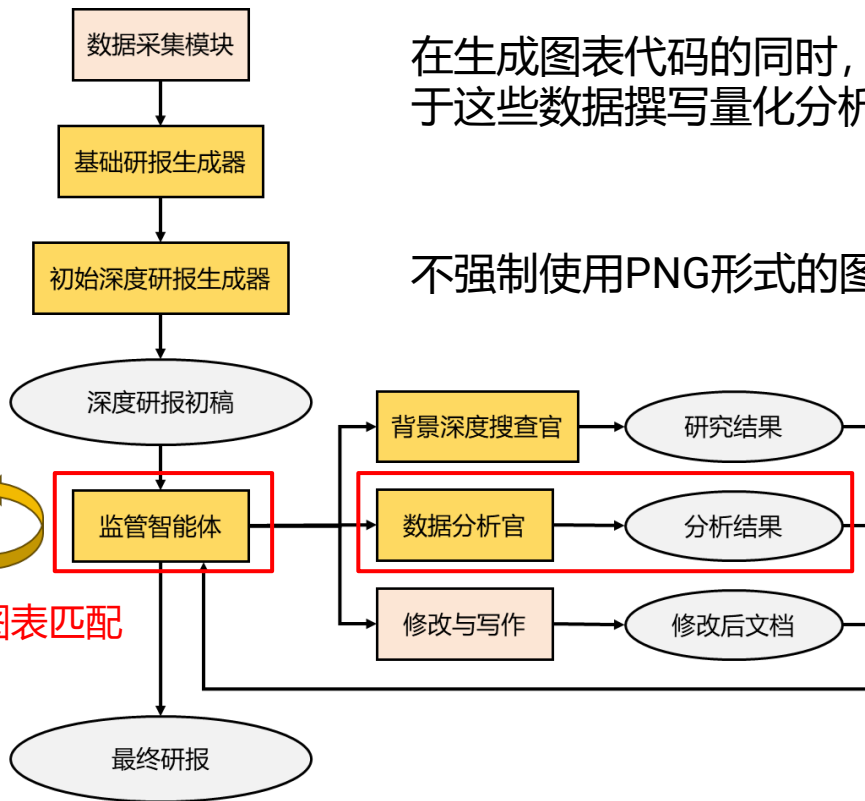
数据采集模块

基础研报生成器

初始深度研报生成器

深度研报初稿

监管智能体

图表匹配

最终研报

背景深度搜查官

研究结果

数据分析官

分析结果

修改与写作

修改后文档

在生成图表代码的同时，
于这些数据撰写量化分析

不强制使用PNG形式的图